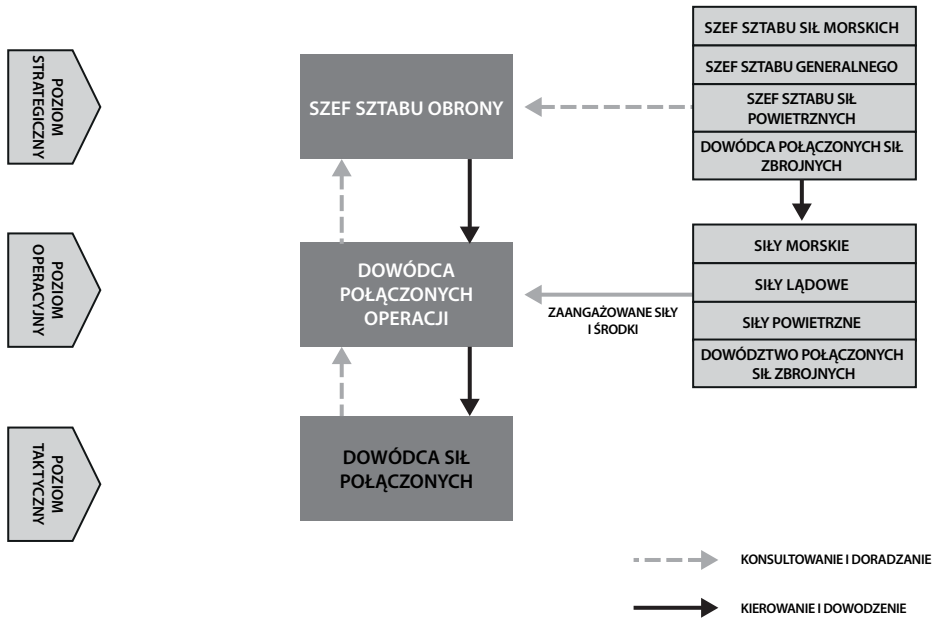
POZIOM STRATEGICZNY

POZIOM OPERACYJNY

POZIOM TAKTYCZNY

SZEF SZTABU OBRONY

DOWÓDCA POŁĄCZONYCH OPERACJI

DOWÓDCA SIŁ POŁĄCZONYCH

SZEF SZTABU SIŁ MORSKICH

SZEF SZTABU GENERALNEGO

SZEF SZTABU SIŁ POWIETRZNYCH

DOWÓDCA POŁĄCZONYCH SIŁ ZBROJNYCH

SIŁY MORSKIE

SIŁY LĄDOWE

SIŁY POWIETRZNE

DOWÓDZTWO POŁĄCZONYCH SIŁ ZBROJNYCH

ZAANGAŻOWANE SIŁY I ŚRODKI

KONSULTOWANIE I DORADZANIE

KIEROWANIE I DOWODZENIE